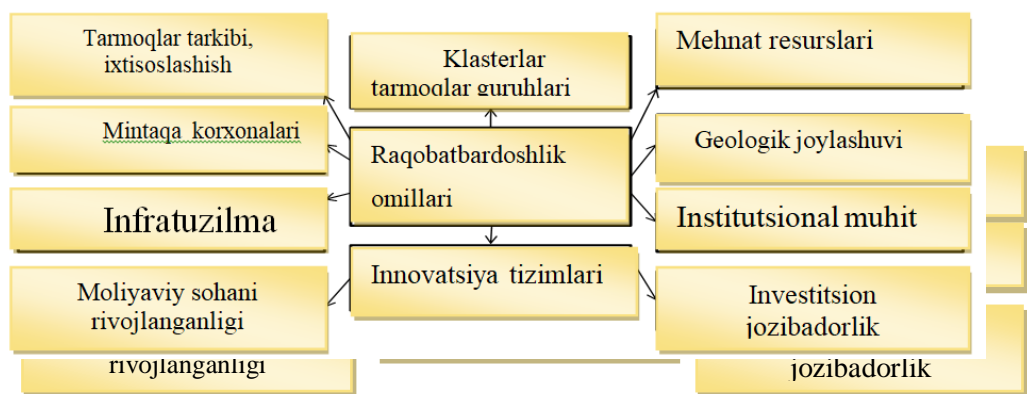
Tarmoqlar tarkibi, ixtisoslashish

Klasterlar tarmoqlar guruhlari

Mehnat resurslari

Mintaqa korxonalari

Raqobatbardoshlik omillari

Geologik joylashuvi

Infratuzilma

Institutsional muhit

Innovatsiya tizimlari

Moliyaviy sohani rivojlanganligi

rivojlanganligi

Investitsion jozibadorlik

jozibadorlik